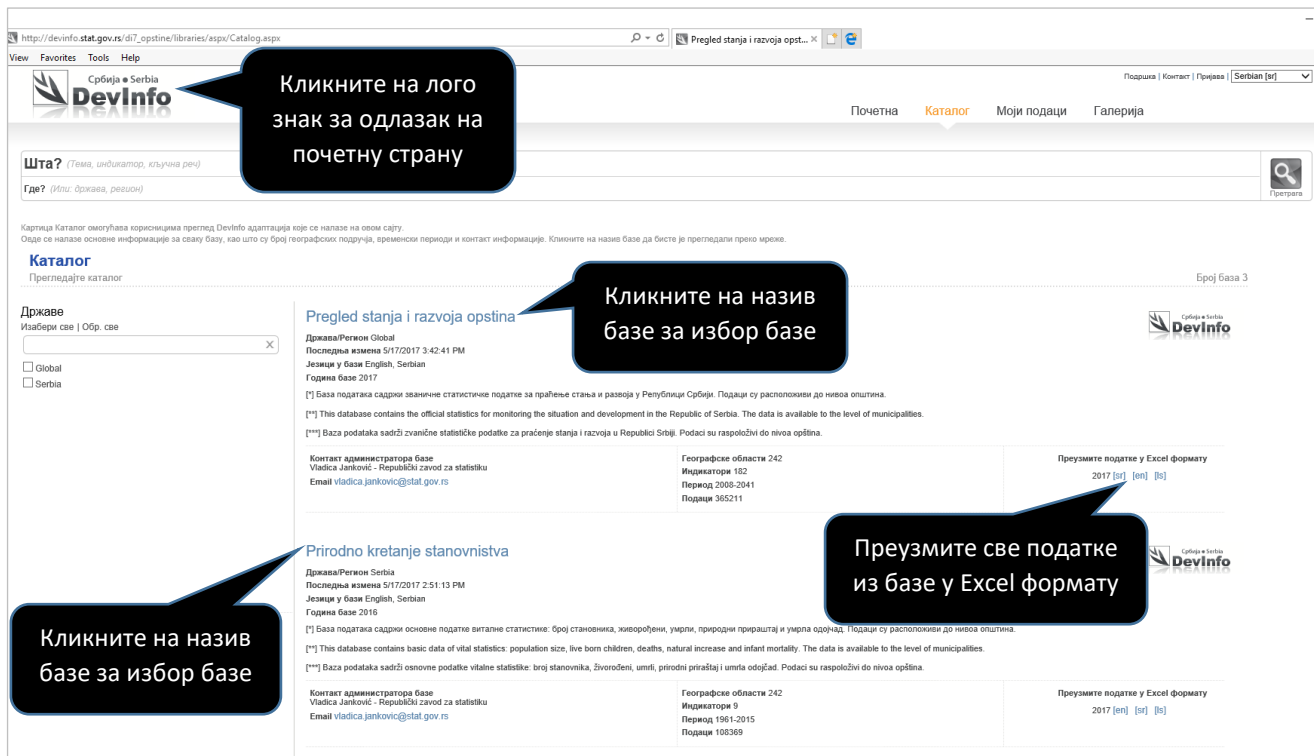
http://devinfo.stat.gov.rs/di7_opstine/libraries/aspx/Catalog.aspx

Pregled stanja i razvoja opst...

View Favorites Tools Help

Србија ● Serbia
DevInfo

Кликните на лого знак за одлазак на почетну страну

Подршка | Контакт | Пријава | Serbian [sr]

Почетна Каталог Моји подаци Галерија

Шта? (Тема, индикатор, кључна реч)
Где? (Или: држава, регион)

Претрага

Картица Каталог омогућава корисницима преглед DevInfo адаптација које се налазе на овом сајту.
Овде се налазе основне информације за сваку базу, као што су број географских подручја, временски периоди и контакт информације. Кликните на назив базе да бисте је прегледали преко мреже.

Каталог
Прегледајте каталог

Број база 3

Државе
Изабери све | Обр. све

Global
Serbia

Pregled stanja i razvoja opstina

Кликните на назив базе за избор базе

Србија ● Serbia
DevInfo

Држава/Регион Global
Последња измена 5/17/2017 3:42:41 PM
Језици у бази English, Serbian
Година базе 2017

[*] База података садржи званичне статистичке податке за праћење стања и развоја у Републици Србији. Подаци су расположиви до нивоа општина.

[**] This database contains the official statistics for monitoring the situation and development in the Republic of Serbia. The data is available to the level of municipalities.

[***] Baza podataka sadrži zvanične statističke podatke za praćenje stanja i razvoja u Republici Srbiji. Podaci su raspoloživi do nivoa opština.

Контакт администратора базе
Vladica Janković - Republički zavod za statistiku
Email vladica.jankovic@stat.gov.rs

Географске области 242
Индикатори 182
Период 2008-2041
Подаци 365211

Преузмите податке у Excel формату
2017 [sr] [en] [ls]

Prirodno kretanje stanovnistva

Преузмите све податке из базе у Excel формату

Србија ● Serbia
DevInfo

Држава/Регион Serbia
Последња измена 5/17/2017 2:51:13 PM
Језици у бази English, Serbian
Година базе 2016

Кликните на назив базе за избор базе

[*] База података садржи основне податке виталне статистике: број становника, живорођени, умрли, природни прираштај и умрла одојчад. Подаци су расположиви до нивоа општина.

[**] This database contains basic data of vital statistics: population size, live born children, deaths, natural increase and infant mortality. The data is available to the level of municipalities.

[***] Baza podataka sadrži osnovne podatke vitalne statistike: broj stanovnika, živorođeni, umrli, prirodni priraštaj i umrla odojčad. Podaci su raspoloživi do nivoa opština.

Контакт администратора базе
Vladica Janković - Republički zavod za statistiku
Email vladica.jankovic@stat.gov.rs

Географске области 242
Индикатори 9
Период 1961-2015
Подаци 108369

Преузмите податке у Excel формату
2017 [en] [sr] [ls]